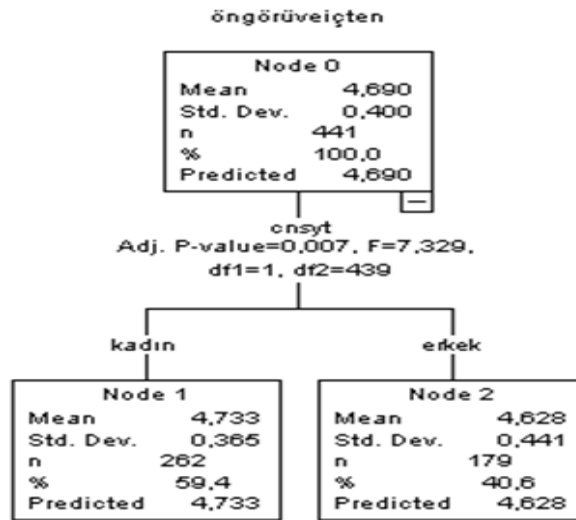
öngörüveiçten

| Node 0 | |
|---|---|
| Mean | 4,690 |
| Std. Dev. | 0,400 |
| n | 441 |
| % | 100,0 |
| Predicted | 4,690 |

cnsyt
Adj. P-value=0,007, F=7,329, df1=1, df2=439

kadın

erkek

| Node 1 | |
|---|---|
| Mean | 4,733 |
| Std. Dev. | 0,365 |
| n | 262 |
| % | 59,4 |
| Predicted | 4,733 |

| Node 2 | |
|---|---|
| Mean | 4,628 |
| Std. Dev. | 0,441 |
| n | 179 |
| % | 40,6 |
| Predicted | 4,628 |